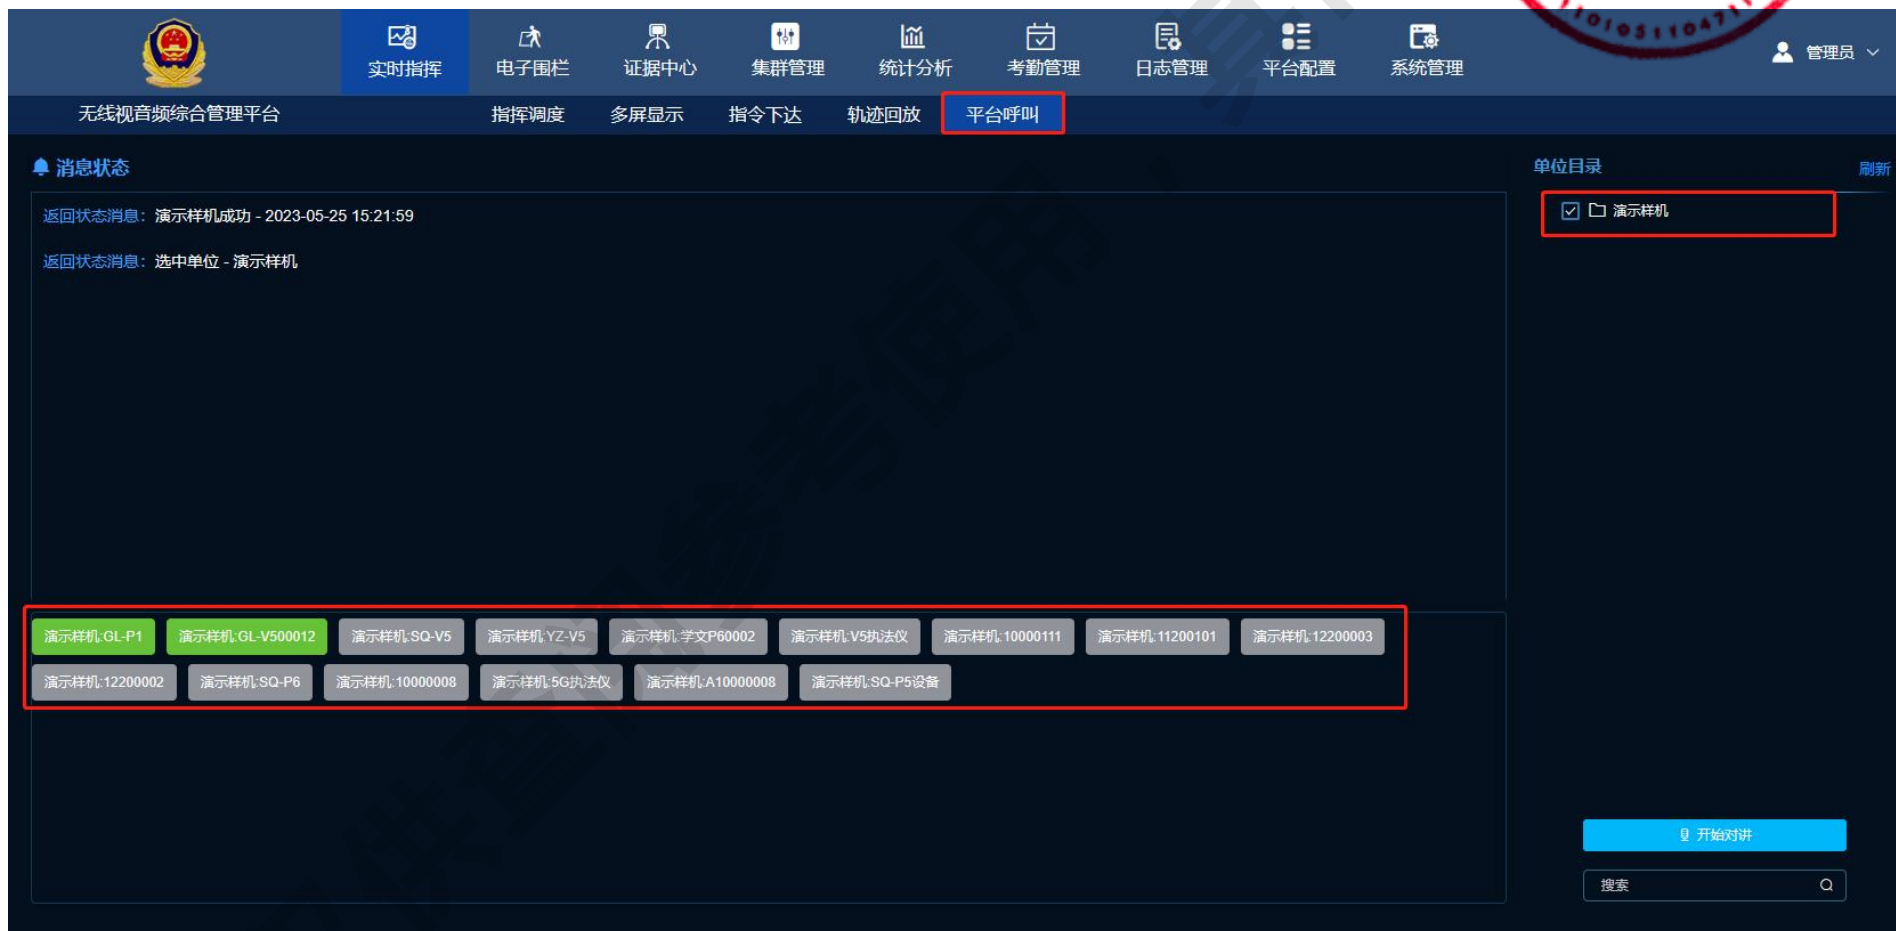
实时指挥 电子围栏 证据中心 集群管理 统计分析 考勤管理 日志管理 平台配置 系统管理

管理员

无线视音频综合管理平台

指挥调度 多屏显示 指令下达 轨迹回放 平台呼叫

消息状态

返回状态消息: 演示样机成功 - 2023-05-25 15:21:59

返回状态消息: 选中单位 - 演示样机

单位目录

刷新

演示样机

演示样机:GL-P1 演示样机:GL-V500012 演示样机:SQ-V5 演示样机:YZ-V5 演示样机:学文P60002 演示样机:V5执法仪 演示样机:10000111 演示样机:11200101 演示样机:12200003

演示样机:12200002 演示样机:SQ-P6 演示样机:10000008 演示样机:5G执法仪 演示样机:A10000008 演示样机:SQ-P5设备

开始对讲

搜索